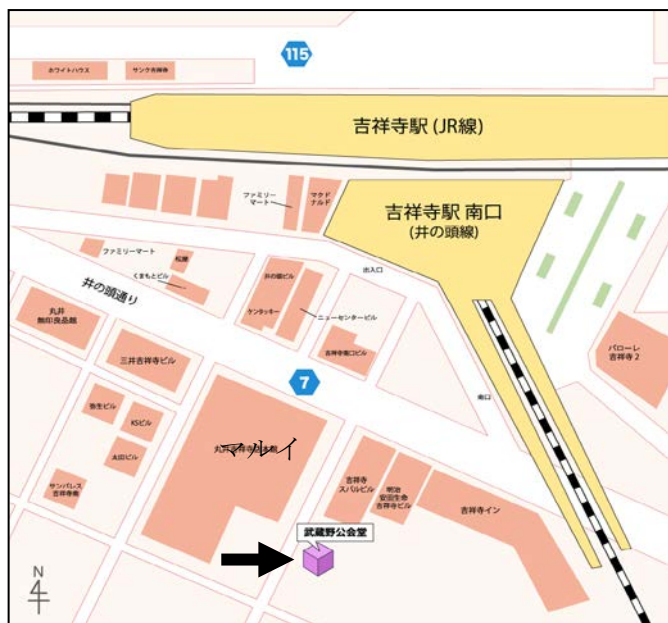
115

ホワイトハウス

サンク吉祥寺

吉祥寺駅 (JR線)

ファミリーマート

マクドナルド

吉祥寺駅 南口
(井の頭線)

ファミリーマート

松屋

くまもとビル

井の頭通り

出入口

井の頭ビル

ケンタッキー

ニューセンタービル

丸井
無印良品館

吉祥寺南口ビル

三井吉祥寺ビル

7

パローレ
吉祥寺 2

南口

春生ビル

KSビル

太田ビル

マルイ

丸井吉祥寺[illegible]

吉祥寺
スバルビル

明治
安田生命
吉祥寺ビル

吉祥寺イン

サンパレス
吉祥寺南

武蔵野公会堂

N